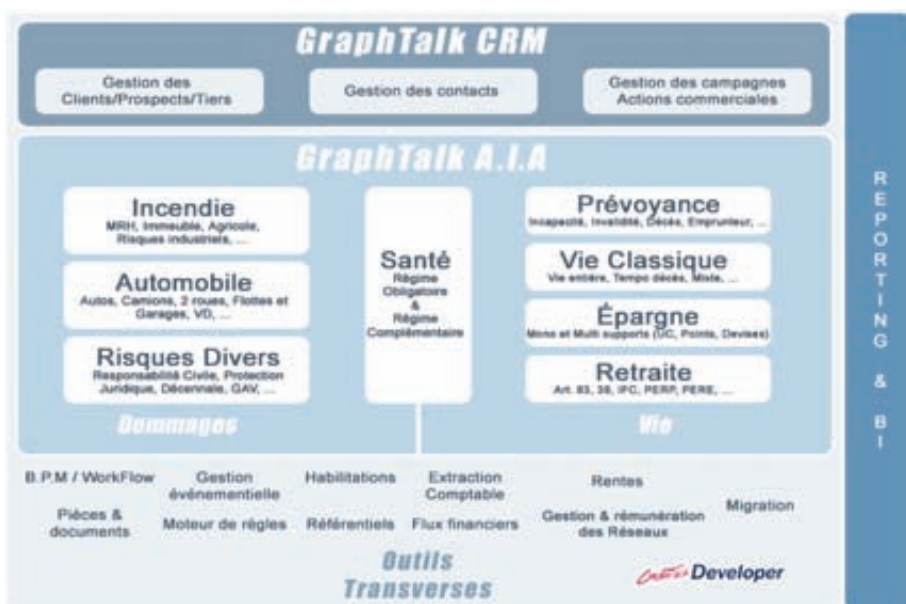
GraphTalk CRM

Gestion des Clients/Prospects/Tiers

Gestion des contacts

Gestion des campagnes Actions commerciales

GraphTalk A.I.A

Incendie
MRH, Immeuble, Agricole, Risques industriels, ...

Automobile
Autos, Camions, 2 roues, Flottes et Garages, VD, ...

Risques Divers
Responsabilité Civile, Protection Juridique, Décennale, GAV, ...

Dommages

Santé
Régime Obligatoire & Régime Complémentaire

Prévoyance
Incapacité, Invalidité, Décès, Emprunteur, ...

Vie Classique
Vie entière, Temps décès, Mixte, ...

Épargne
Mono et Multi supports (UC, Points, Devises)

Retraite
Art. 83, 39, IFC, PERP, PERE, ...

Vie

REPORTING & BI

B.P.M / WorkFlow

Gestion événementielle

Habilitations

Extraction Comptable

Rentes

Migration

Pièces & documents

Moteur de règles

Référentiels

Flux financiers

Gestion & rémunération des Réseaux

Outils Transverses

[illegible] Developer